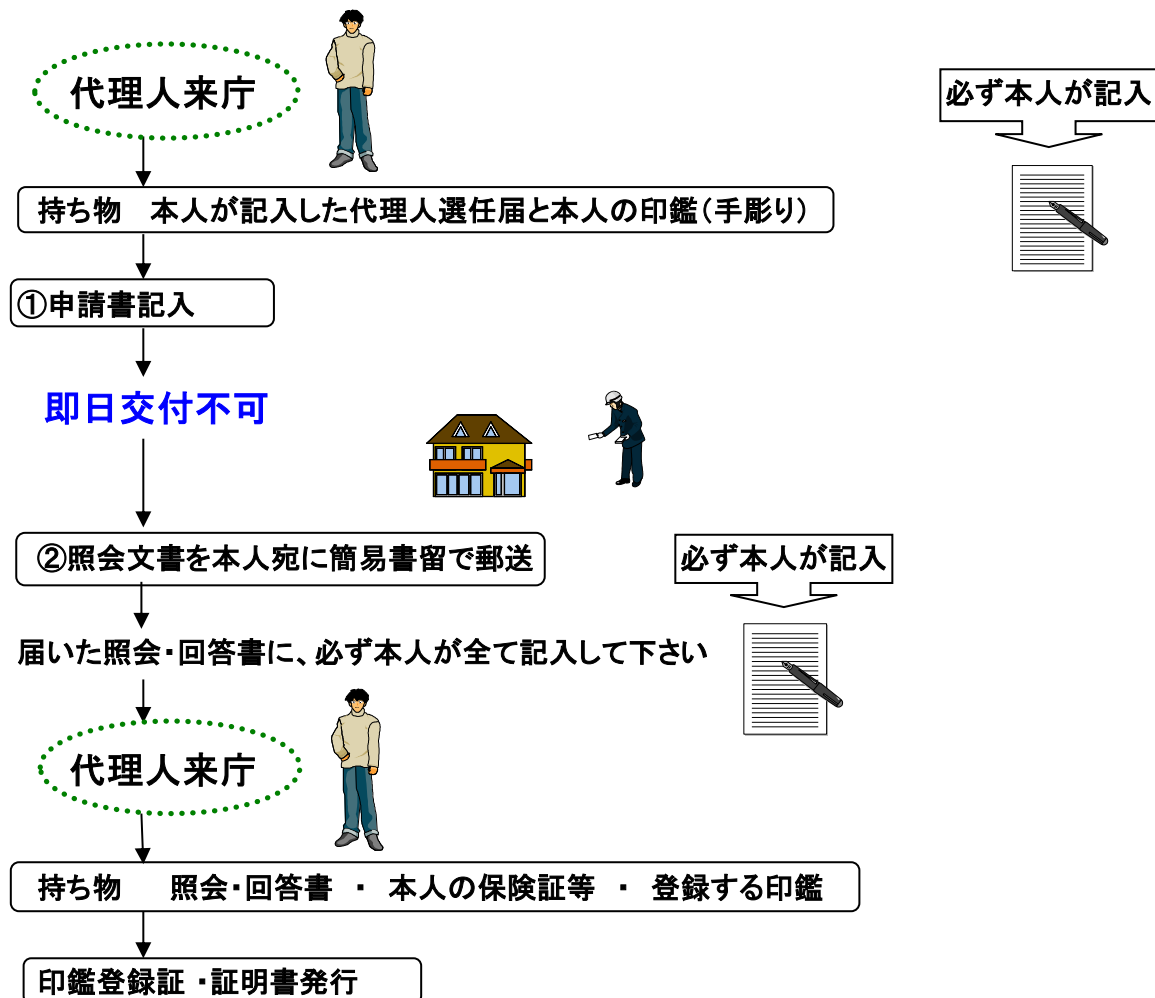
代理人来庁

必ず本人が記入

持ち物　本人が記入した代理人選任届と本人の印鑑（手彫り）

①申請書記入

即日交付不可

②照会文書を本人宛に簡易書留で郵送

必ず本人が記入

届いた照会・回答書に、必ず本人が全て記入して下さい

代理人来庁

持ち物　照会・回答書　・　本人の保険証等　・　登録する印鑑

印鑑登録証 ・証明書発行